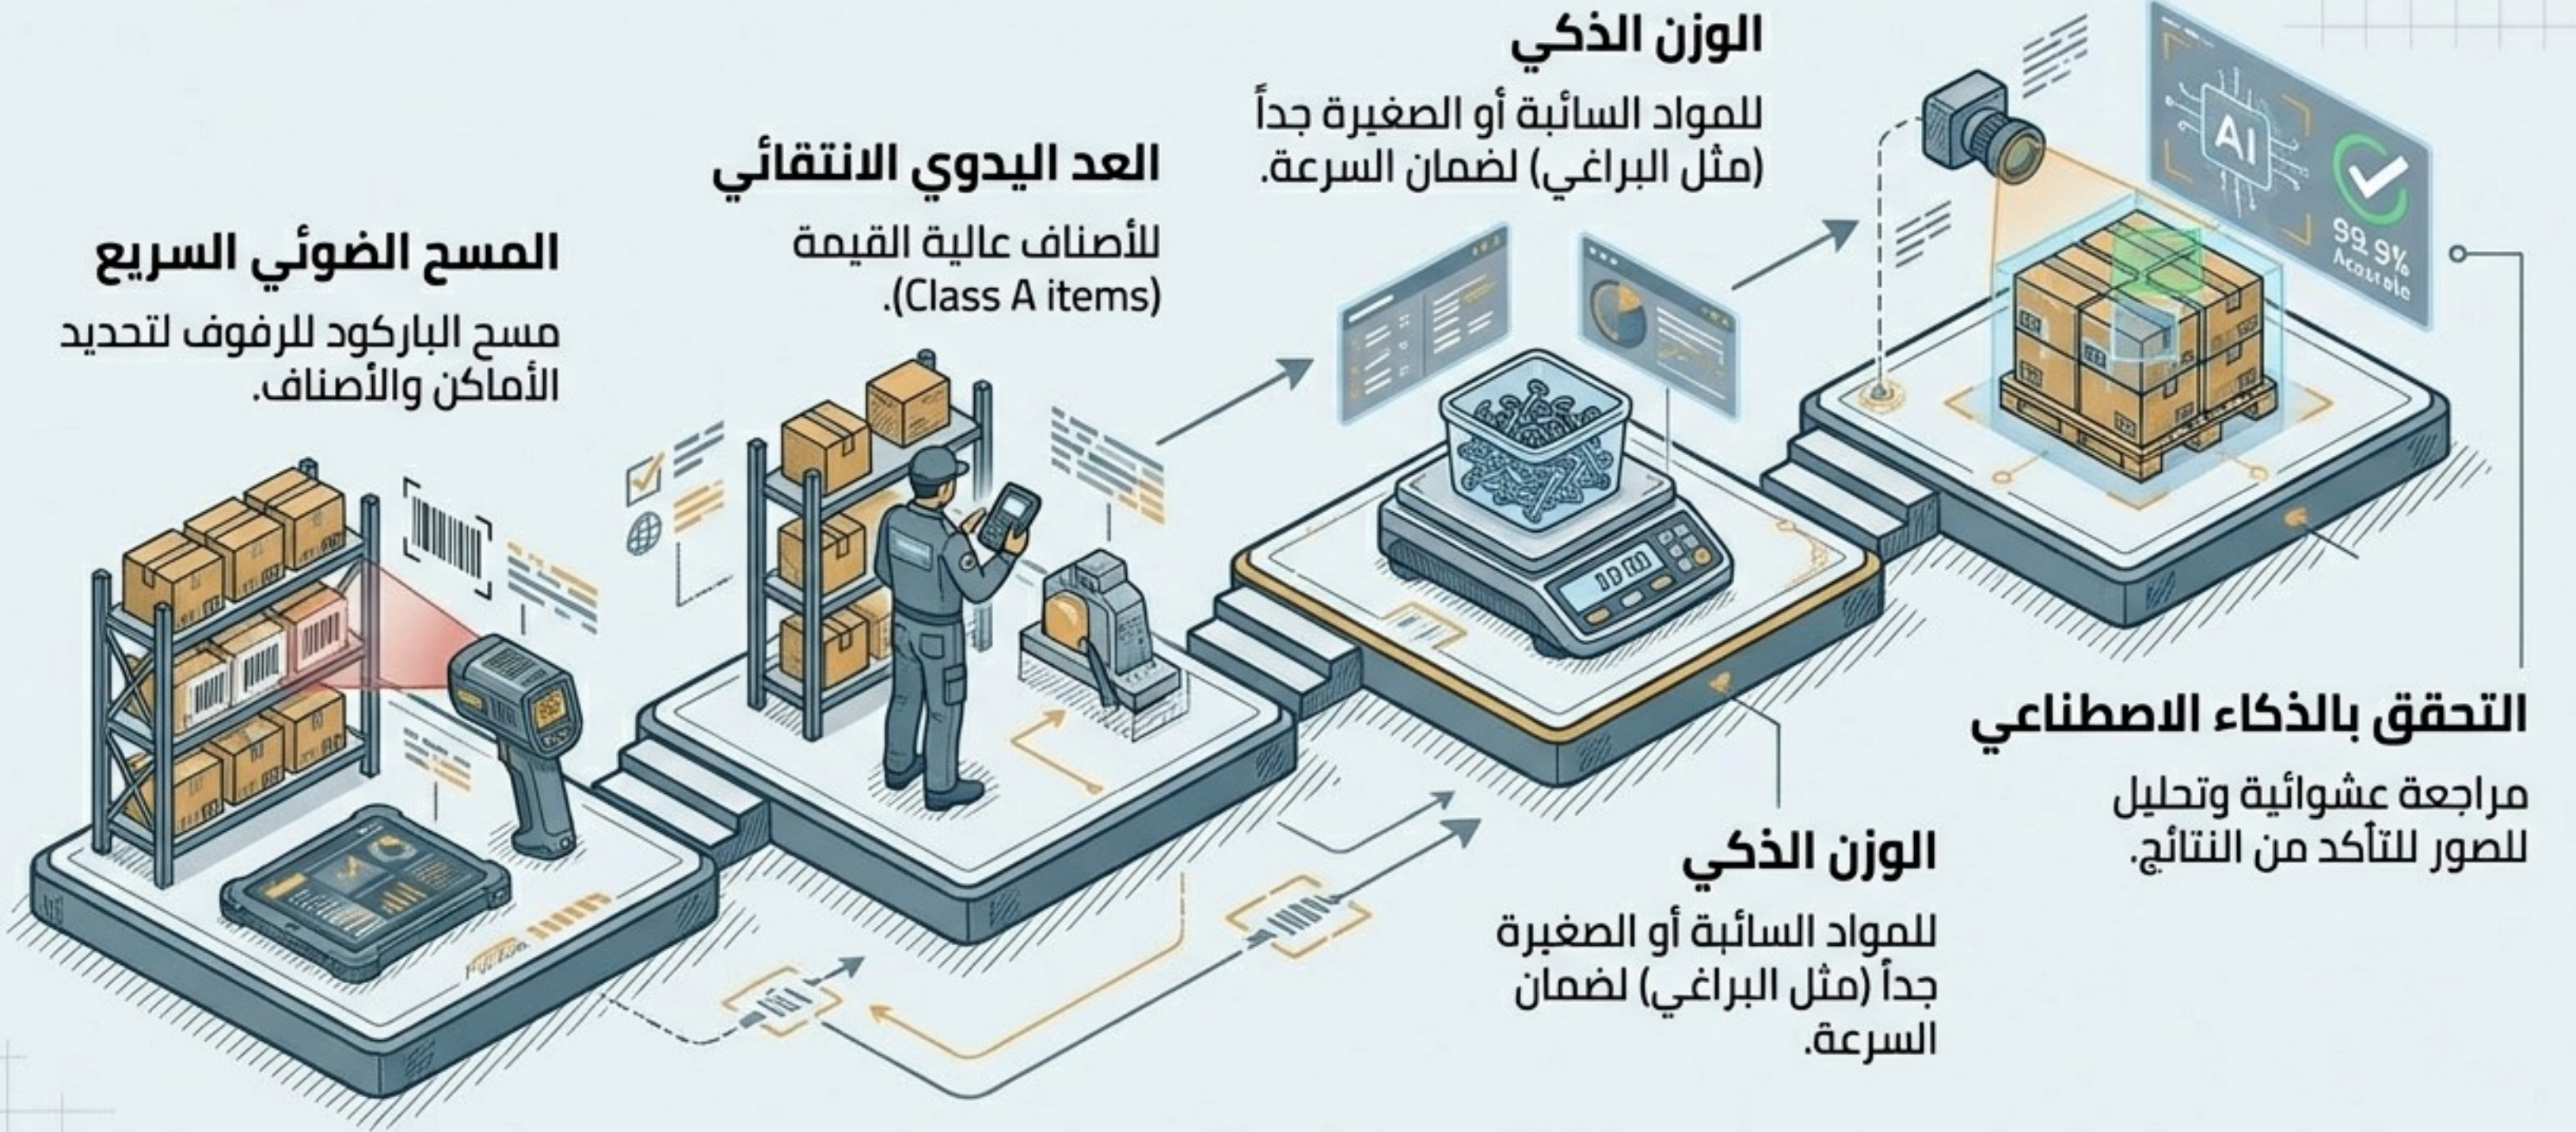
الوزن الذكي

للمواد السائبة أو الصغيرة جداً (مثل البراغي) لضمان السرعة.

العد اليدوي الانتقائي

للأصناف عالية القيمة (Class A items).

المسح الضوئي السريع

مسح الباركود للرفوف لتحديد الأماكن والأصناف.

AI

99.9% Accurate

التحقق بالذكاء الاصطناعي

مراجعة عشوائية وتحليل للصور للتأكد من النتائج.

الوزن الذكي

للمواد السائبة أو الصغيرة جداً (مثل البراغي) لضمان السرعة.